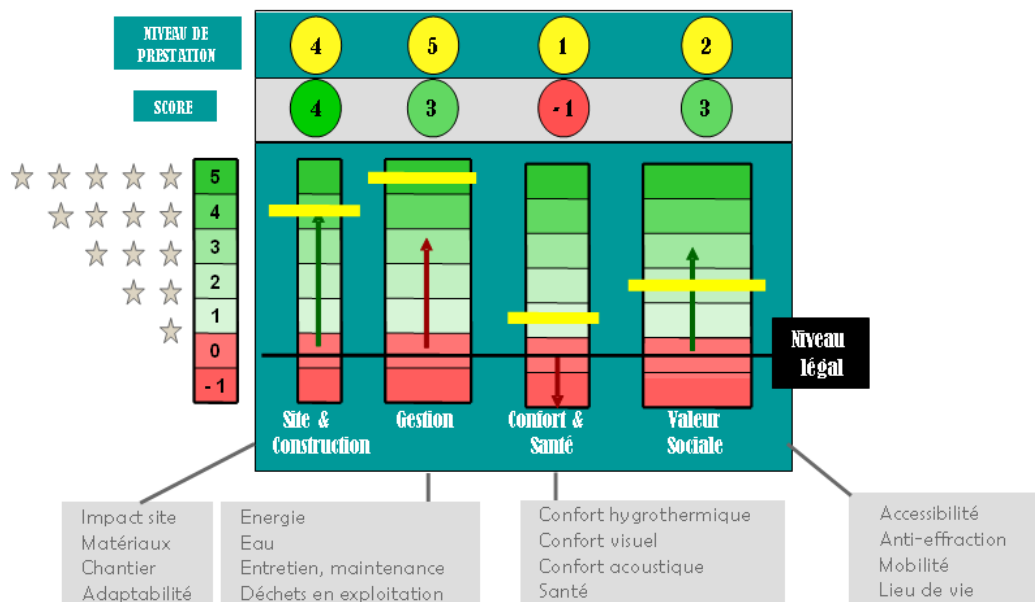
NIVEAU DE PRESTATION

SCORE

| 4 | 5 | 1 | 2 |
|---|---|---|---|
| 4 | 3 | - 1 | 3 |

5
4
3
2
1
0
- 1

Niveau légal

Site & Construction

Gestion

Confort & Santé

Valeur Sociale

Impact site
Matériaux
Chantier
Adaptabilité

Energie
Eau
Entretien, maintenance
Déchets en exploitation

Confort hygrothermique
Confort visuel
Confort acoustique
Santé

Accessibilité
Anti-effraction
Mobilité
Lieu de vie